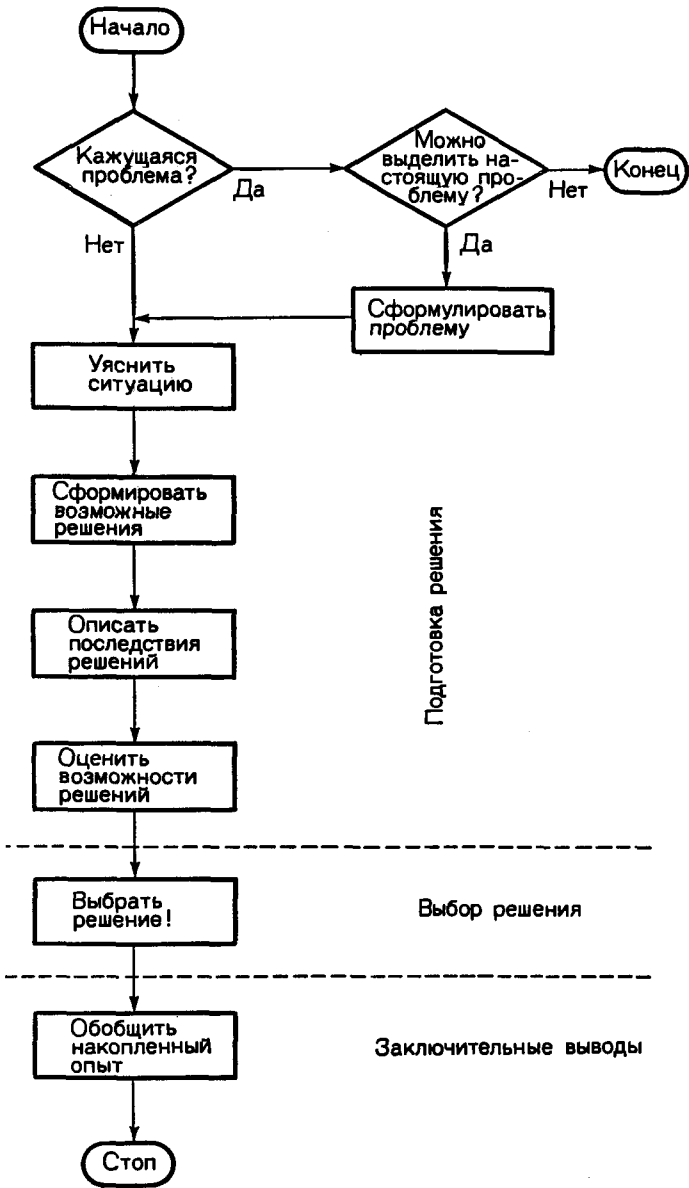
Начало

Кажущаяся проблема?

Да

Можно выделить настоящую проблему?

Нет

Конец

Нет

Да

Сформулировать проблему

Уяснить ситуацию

Сформировать возможные решения

Описать последствия решений

Оценить возможности решений

Подготовка решения

Выбрать решение!

Выбор решения

Обобщить накопленный опыт

Заключительные выводы

Стоп